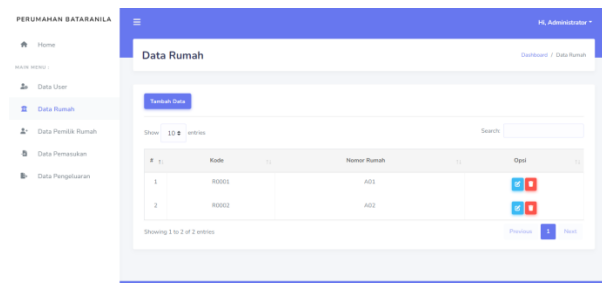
PERUMAHAN BATARANILA

Home

MAIN MENU :

Data User

Data Rumah

Data Pemilik Rumah

Data Pemasukan

Data Pengeluaran

Hi, Administrator

Data Rumah

Dashboard / Data Rumah

Tambah Data

Show 10 entries

Search:

| # | Kode | Nomor Rumah | Opsi |
|---|---|---|---|
| 1 | R0001 | A01 | |
| 2 | R0002 | A02 | |

Showing 1 to 2 of 2 entries

Previous 1 Next